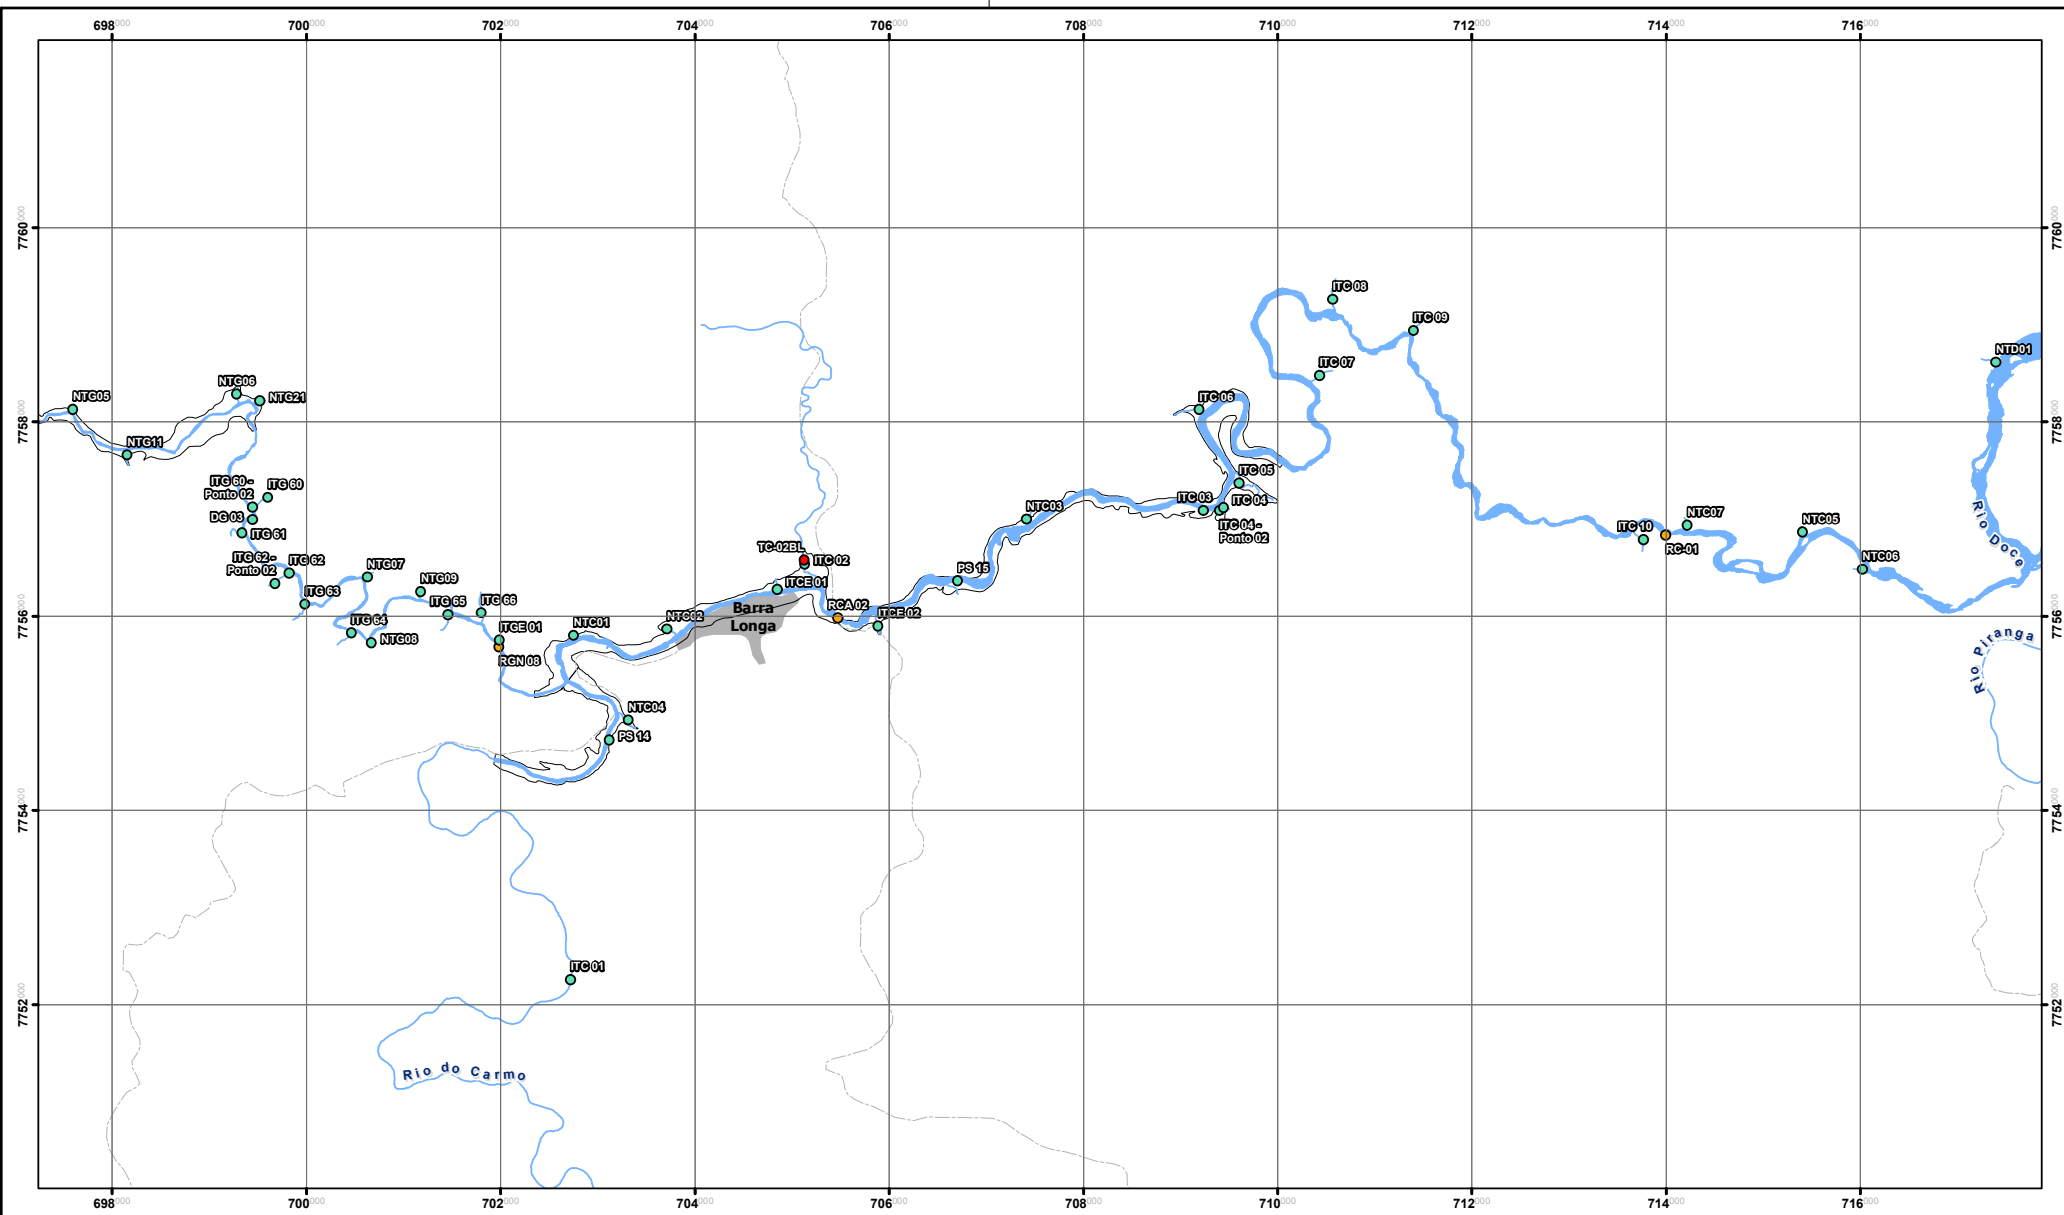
698000 700000 702000 704000 706000 708000 710000 712000 714000 716000

7760000 7758000 7756000 7754000 7752000

NTG05
NTG06
NTG21
NTG11
ITG 60 - Ponto 02
ITG 60
DG 03
ITG 61
ITG 62 - Ponto 02
ITG 62
NTG07
NTG09
ITG 63
ITG 65
ITG 66
ITG 64
NTG08
ITGE 01
RGN 08
NTC01
NTC02
Barra Longa
TC-02BL
ITC 02
ITCE 01
RCA 02
ITCE 02
NTC04
PS 14
PS 15
NTC03
ITC 03
ITC 04
ITC 05
ITC 04 - Ponto 02
ITC 06
ITC 07
ITC 08
ITC 09
ITC 10
NTC07
RC-01
NTC05
NTC06
NTD01
Rio Doce
Rio Piranga
ITC 01
Rio do Carmo

698000 700000 702000 704000 706000 708000 710000 712000 714000 716000